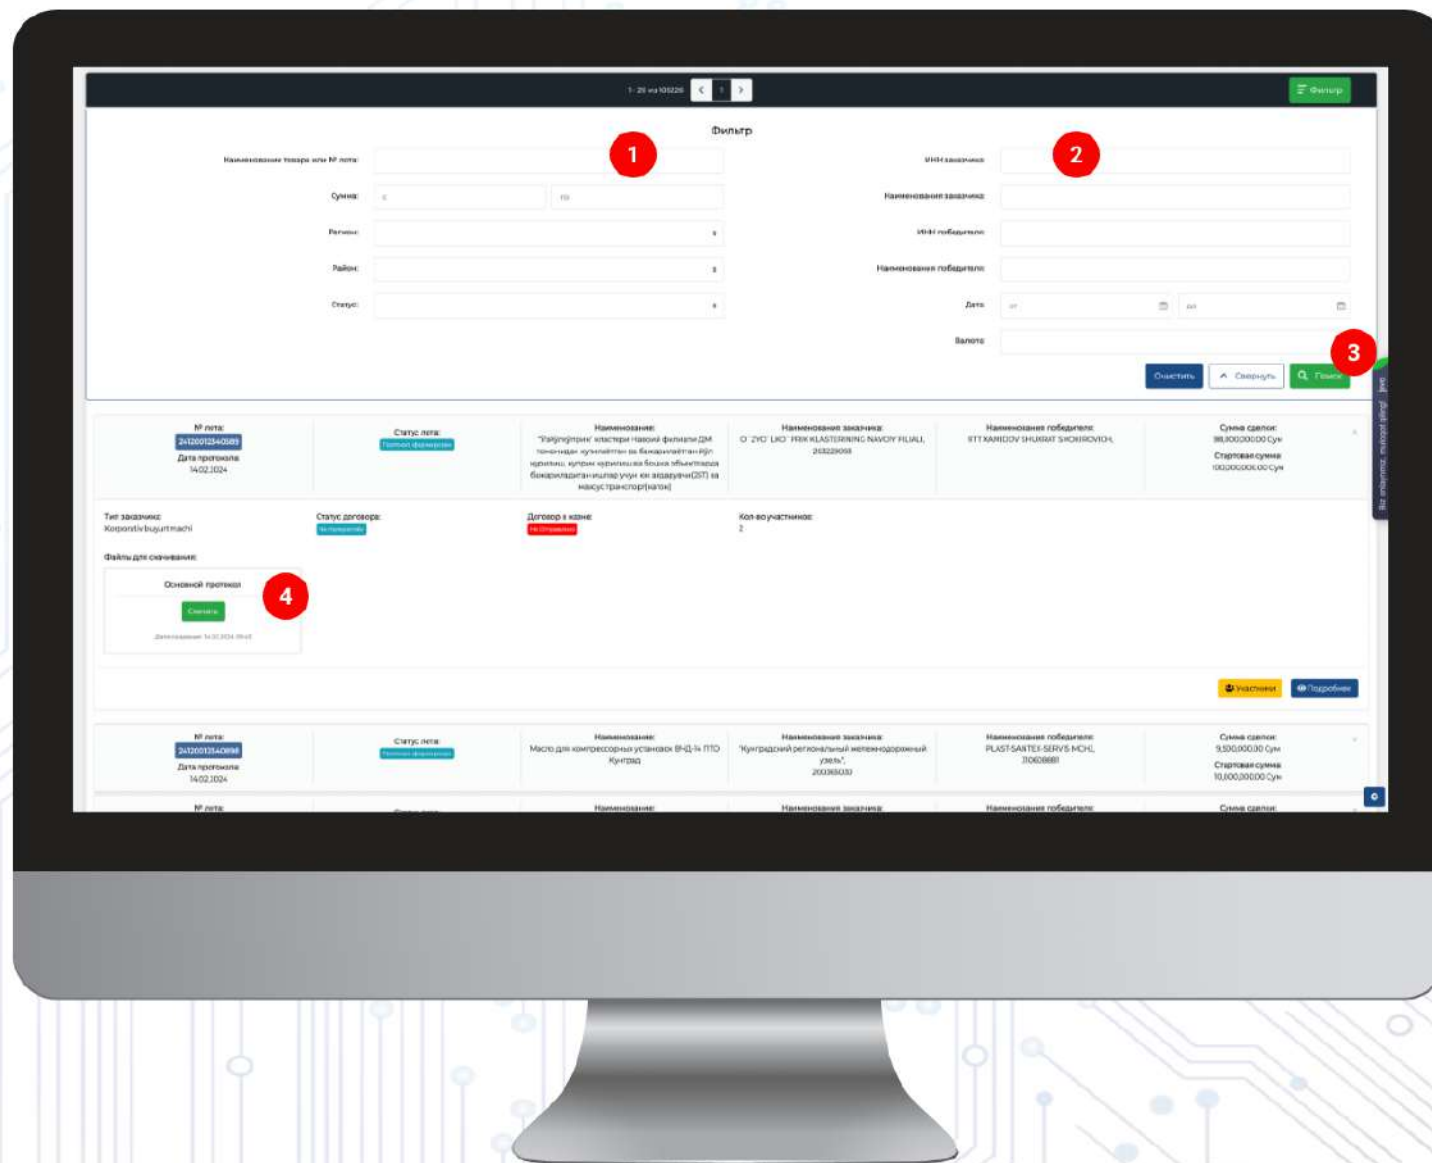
1 - 25 из 105226 < 1 >

Фильтр

Фильтр

Наименование товара или № лота:

1

ИНН заказчика:

2

Сумма: с по

Наименования заказчика:

Регион:

ИНН победителя:

Район:

Наименования победителя:

Статус:

Дата: от до

Валюта:

3

Очистить
Свернуть
Поиск

№ лота:
24120012340589
Дата протокола:
14.02.2024

Статус лота:
Протокол сформирован

Наименование:
"Райзингпрон" кластери Навоий филиали ДМ тонопидан куролмотен ва бажарилаётган иш кўриниш, қурилиш қурилиш ва бошқа объектлари бажариладиган ишлар учун юк ташувчи(25Т) ва маиcу транспорт(каток)

Наименования заказчика:
O`ZYO`LKO`PRIK KLASTERINING NAVOIY FILIALI, 203229093

Наименования победителя:
ЯТТ XAMIDOV SHUHRAT SHOKIROVICH,

Сумма сделки:
98,100,000.00 Сум
Стартовая сумма
100,000,000.00 Сум

Тип заказчика:
Korporativ buyurtmachi

Статус договора:
За заключено

Договор в казне:
Не Отправлено

Кол-во участников:
2

Файлы для скачивания:

Основной протокол

4

Скачать

Дата создания: 14.02.2024 09:43

Участники
Подробнее

№ лота:
24120012340898
Дата протокола:
14.02.2024

Статус лота:
Протокол сформирован

Наименование:
Масло для компрессорных установок ВНД-14 ПТО Кунград

Наименования заказчика:
"Кунградский региональный железнодорожный узель",
200365030

Наименования победителя:
PLAST-SANTEX-SERVIS MCHJ,
310608881

Сумма сделки:
9,500,000.00 Сум
Стартовая сумма
10,000,000.00 Сум

№ лота:

Наименование:

Наименования заказчика:

Наименования победителя:

Сумма сделки:

Biz onlaynmiz, murojaat qiling! Jivo